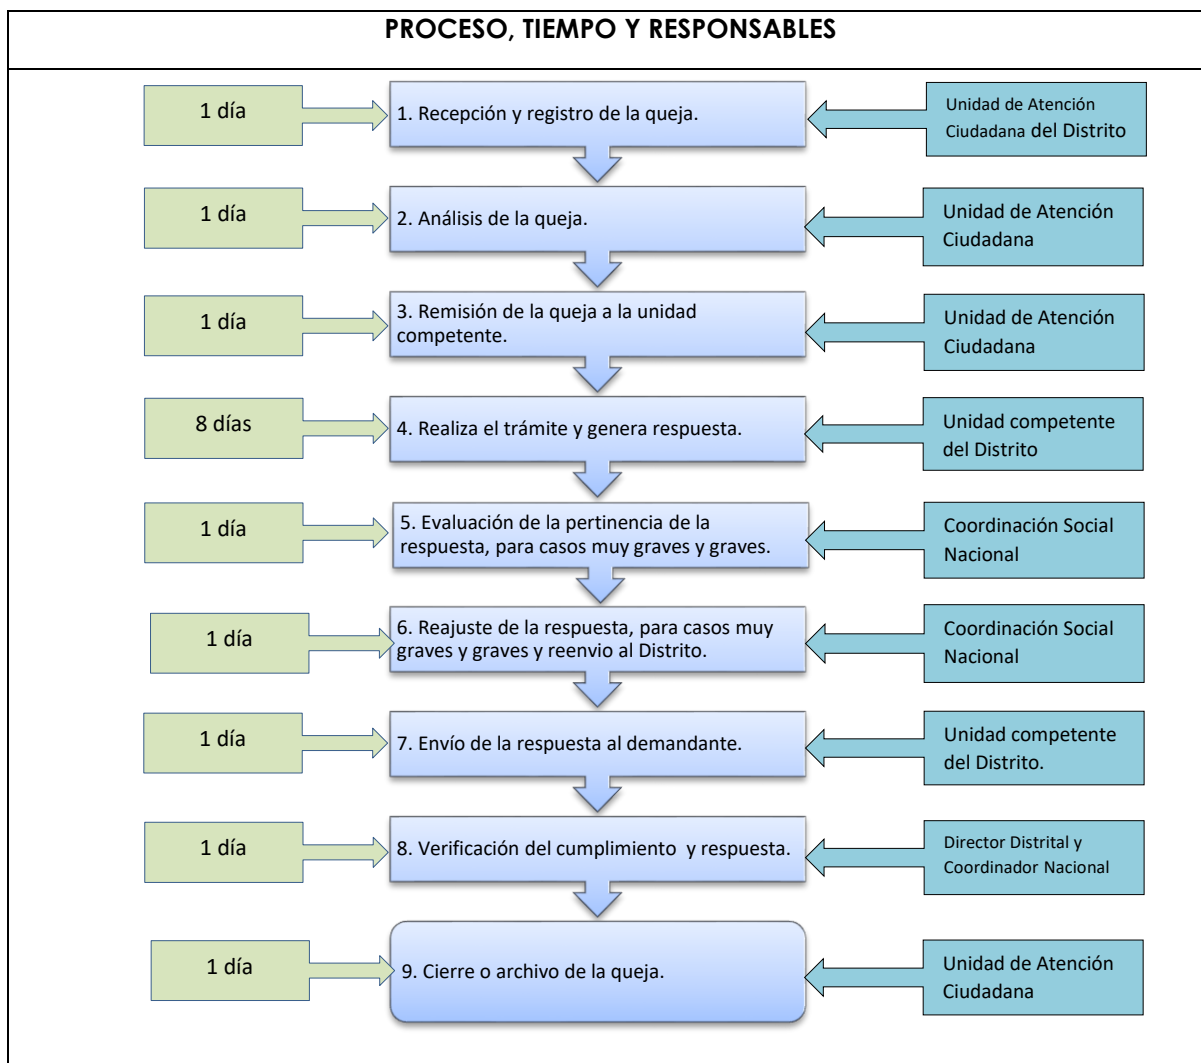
PROCESO, TIEMPO Y RESPONSABLES

1 día

1. Recepción y registro de la queja.

Unidad de Atención Ciudadana del Distrito

1 día

2. Análisis de la queja.

Unidad de Atención Ciudadana

1 día

3. Remisión de la queja a la unidad competente.

Unidad de Atención Ciudadana

8 días

4. Realiza el trámite y genera respuesta.

Unidad competente del Distrito

1 día

5. Evaluación de la pertinencia de la respuesta, para casos muy graves y graves.

Coordinación Social Nacional

1 día

6. Reajuste de la respuesta, para casos muy graves y graves y reenvio al Distrito.

Coordinación Social Nacional

1 día

7. Envío de la respuesta al demandante.

Unidad competente del Distrito.

1 día

8. Verificación del cumplimiento y respuesta.

Director Distrital y Coordinador Nacional

1 día

9. Cierre o archivo de la queja.

Unidad de Atención Ciudadana